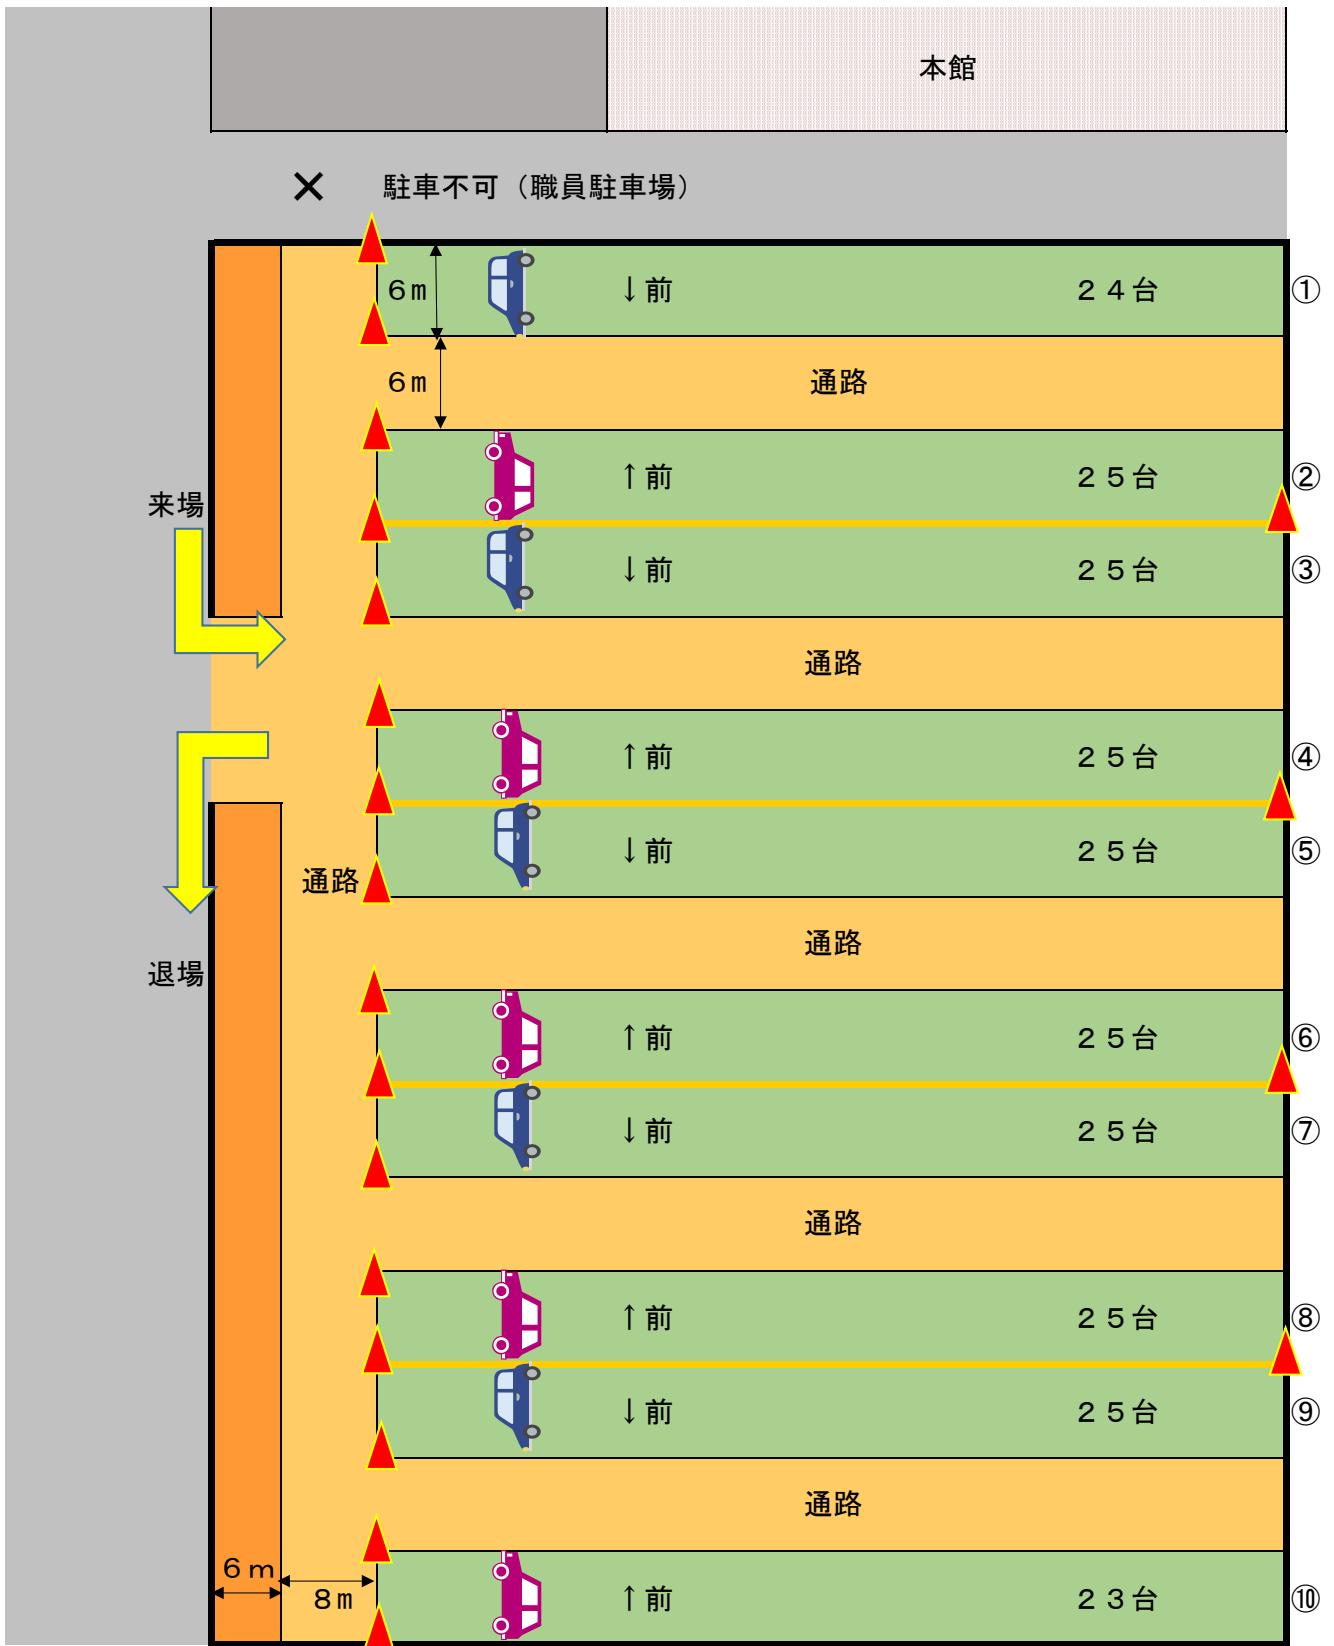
本館

✕ 駐車不可（職員駐車場）

６ｍ ↓前 ２４台 ①

６ｍ 通路

↑前 ２５台 ②

来場

↓前 ２５台 ③

通路

↑前 ２５台 ④

↓前 ２５台 ⑤

通路

通路

退場

↑前 ２５台 ⑥

↓前 ２５台 ⑦

通路

↑前 ２５台 ⑧

↓前 ２５台 ⑨

通路

６ｍ ８ｍ ↑前 ２３台 ⑩